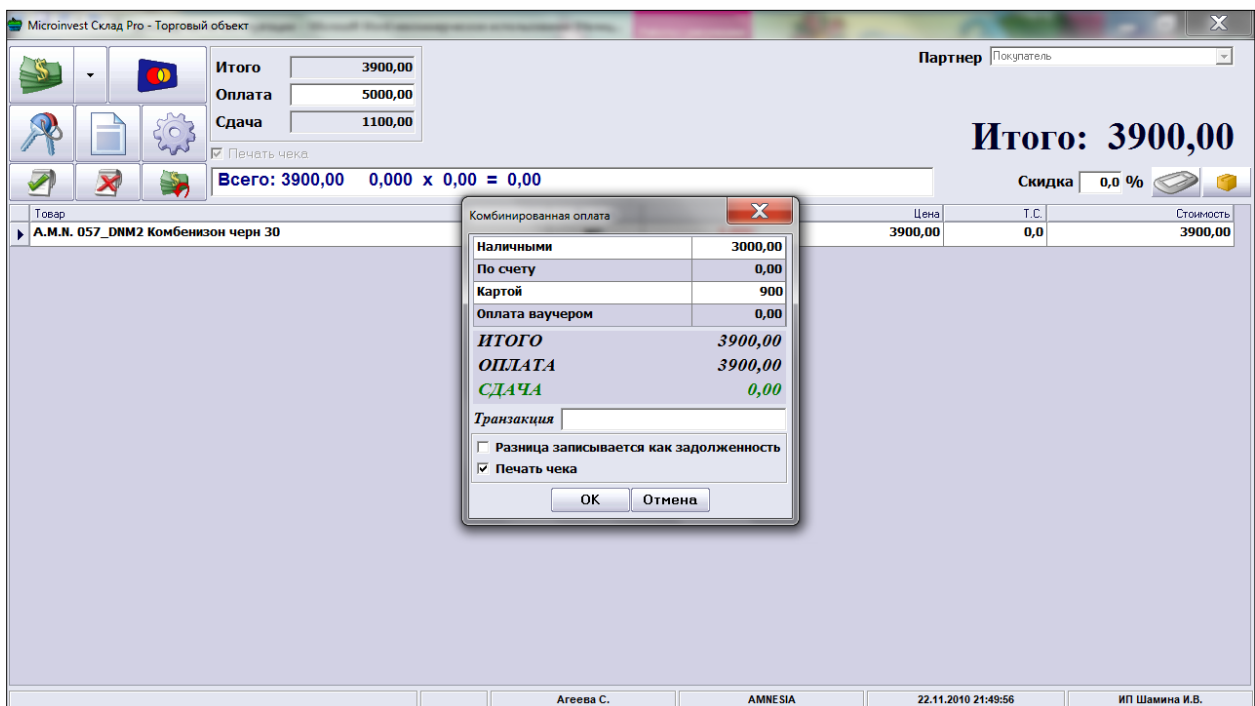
Microinvest Склад Pro - Торговый объект

| | |
|---|---|
| Итого | 3900,00 |
| Оплата | 5000,00 |
| Сдача | 1100,00 |

Печать чека

Всего: 3900,00 0,000 x 0,00 = 0,00

Партнер Покупатель

Итого: 3900,00

Скидка 0,0 %

| Товар | Цена | Т.С. | Стоимость |
|---|---|---|---|
| A.M.N. 057_DNM2 Комбенизон черн 30 | 3900,00 | 0,0 | 3900,00 |

Комбинированная оплата

| | |
|---|---|
| Наличными | 3000,00 |
| По счету | 0,00 |
| Картой | 900 |
| Оплата ваучером | 0,00 |

ИТОГО 3900,00
ОПЛАТА 3900,00
СДАЧА 0,00

Транзакция

Разница записывается как задолженность
Печать чека

OK Отмена

Агеева С. AMNESIA 22.11.2010 21:49:56 ИП Шамина И.В.